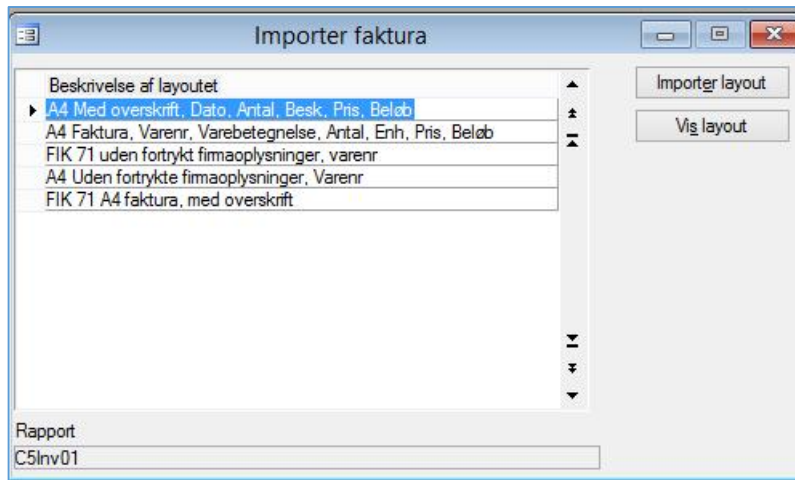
Importer faktura

| Beskrivelse af layoutet |
|---|
| A4 Med overskrift, Dato, Antal, Besk, Pris, Beløb |
| A4 Faktura, Varenr, Varebetegnelse, Antal, Enh, Pris, Beløb |
| FIK 71 uden fortrykt firmaoplysninger, varenr |
| A4 Uden fortrykte firmaoplysninger, Varenr |
| FIK 71 A4 faktura, med overskrift |

Importer layout

Vis layout

Rapport

C5Inv01